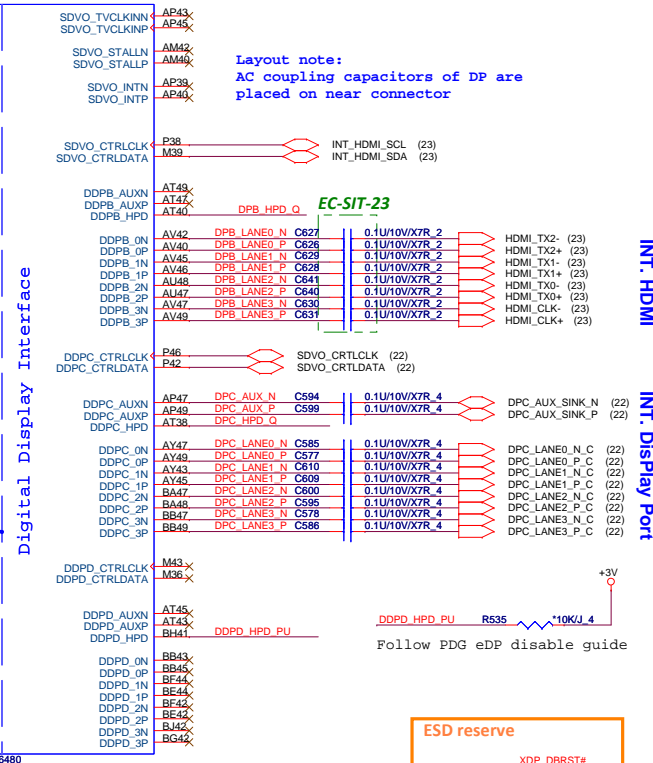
SDVO_TVCLKINN AP43
SDVO_TVCLKINP AP45
SDVO_STALLN AM42
SDVO_STALLP AM40
SDVO_INTN AP39
SDVO_INTP AP40

Layout note:
AC coupling capacitors of DP are placed on near connector

SDVO_CTRLCLK P38
SDVO_CTRLDATA M39
INT_HDMI_SCL (23)
INT_HDMI_SDA (23)

DDPB_AUXN AT49
DDPB_AUXP AT47
DDPB_HPD AT40 DPB_HPD_Q

EC-SIT-23

| Pin | Ball | Net | Cap | Value | Signal |
|---|---|---|---|---|---|
| DDPB_0N | AV42 | DPB_LANE0_N | C627 | 0.1U/10V/X7R_2 | HDMI_TX2- (23) |
| DDPB_0P | AV40 | DPB_LANE0_P | C626 | 0.1U/10V/X7R_2 | HDMI_TX2+ (23) |
| DDPB_1N | AV45 | DPB_LANE1_N | C629 | 0.1U/10V/X7R_2 | HDMI_TX1- (23) |
| DDPB_1P | AV46 | DPB_LANE1_P | C628 | 0.1U/10V/X7R_2 | HDMI_TX1+ (23) |
| DDPB_2N | AU48 | DPB_LANE2_N | C641 | 0.1U/10V/X7R_2 | HDMI_TX0- (23) |
| DDPB_2P | AU47 | DPB_LANE2_P | C640 | 0.1U/10V/X7R_2 | HDMI_TX0+ (23) |
| DDPB_3N | AV47 | DPB_LANE3_N | C630 | 0.1U/10V/X7R_2 | HDMI_CLK- (23) |
| DDPB_3P | AV49 | DPB_LANE3_P | C631 | 0.1U/10V/X7R_2 | HDMI_CLK+ (23) |

INT. HDMI

DDPC_CTRLCLK P46
DDPC_CTRLDATA P42
SDVO_CRTLCLK (22)
SDVO_CRTLDATA (22)

DDPC_AUXN AP47 DPC_AUX_N C594 0.1U/10V/X7R_4 DPC_AUX_SINK_N (22)
DDPC_AUXP AP49 DPC_AUX_P C599 0.1U/10V/X7R_4 DPC_AUX_SINK_P (22)
DDPC_HPD AT38 DPC_HPD_Q

| Pin | Ball | Net | Cap | Value | Signal |
|---|---|---|---|---|---|
| DDPC_0N | AY47 | DPC_LANE0_N | C585 | 0.1U/10V/X7R_4 | DPC_LANE0_N_C (22) |
| DDPC_0P | AY49 | DPC_LANE0_P | C577 | 0.1U/10V/X7R_4 | DPC_LANE0_P_C (22) |
| DDPC_1N | AY43 | DPC_LANE1_N | C610 | 0.1U/10V/X7R_4 | DPC_LANE1_N_C (22) |
| DDPC_1P | AY45 | DPC_LANE1_P | C609 | 0.1U/10V/X7R_4 | DPC_LANE1_P_C (22) |
| DDPC_2N | BA47 | DPC_LANE2_N | C600 | 0.1U/10V/X7R_4 | DPC_LANE2_N_C (22) |
| DDPC_2P | BA48 | DPC_LANE2_P | C595 | 0.1U/10V/X7R_4 | DPC_LANE2_P_C (22) |
| DDPC_3N | BB47 | DPC_LANE3_N | C578 | 0.1U/10V/X7R_4 | DPC_LANE3_N_C (22) |
| DDPC_3P | BB49 | DPC_LANE3_P | C586 | 0.1U/10V/X7R_4 | DPC_LANE3_P_C (22) |

INT. DisPlay Port

Digital Display Interface

DDPD_CTRLCLK M43
DDPD_CTRLDATA M36

+3V

DDPD_AUXN AT45
DDPD_AUXP AT43
DDPD_HPD BH41 DDPD_HPD_PU
DDPD_HPD_PU R535 *10K/J_4

Follow PDG eDP disable guide

DDPD_0N BB43
DDPD_0P BB45
DDPD_1N BF44
DDPD_1P BE44
DDPD_2N BF42
DDPD_2P BE42
DDPD_3N BJ42
DDPD_3P BG42

6480

ESD reserve
XDP_DBRST#